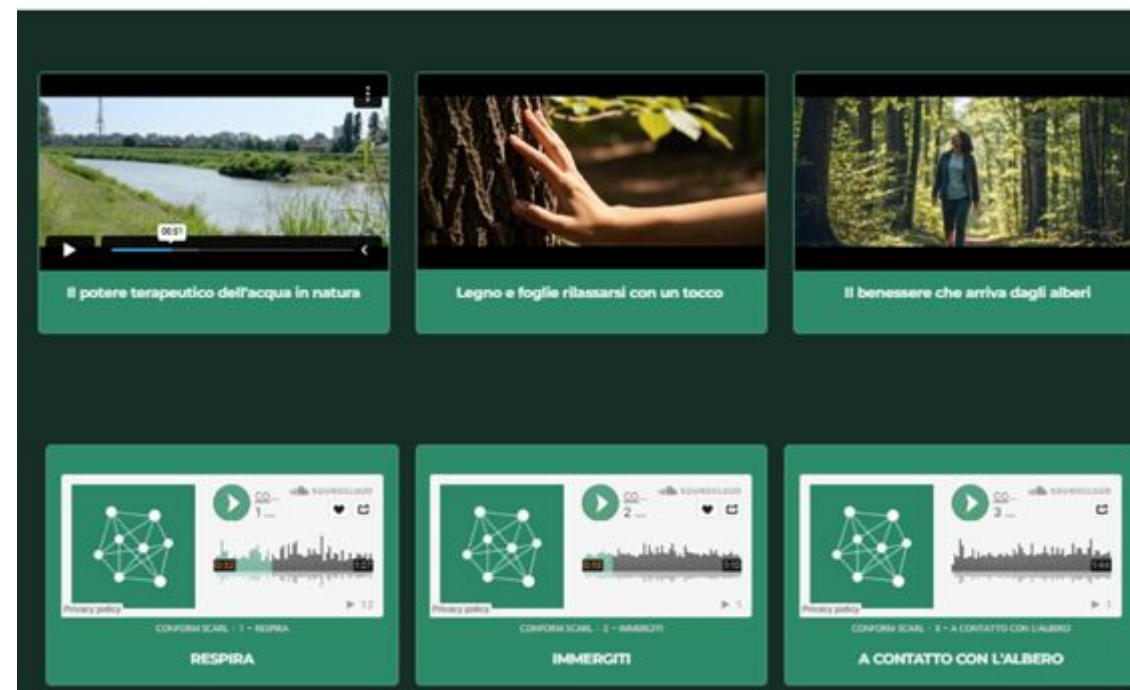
00:51

Il potere terapeutico dell'acqua in natura

Legno e foglie rilassarsi con un tocco

Il benessere che arriva dagli alberi

CO... SOUNDCLOUD
1 ...
0:32 1:21
Privacy policy
▶ 12
CONFORM SCARL · 1 - RESPIRA
RESPIRA

CO... SOUNDCLOUD
2 ...
0:13 1:10
Privacy policy
▶ 1
CONFORM SCARL · 2 - IMMERGITI
IMMERGITI

CO... SOUNDCLOUD
3 ...
1:48
Privacy policy
▶ 1
CONFORM SCARL · 3 - A CONTATTO CON L'ALBERO
A CONTATTO CON L'ALBERO